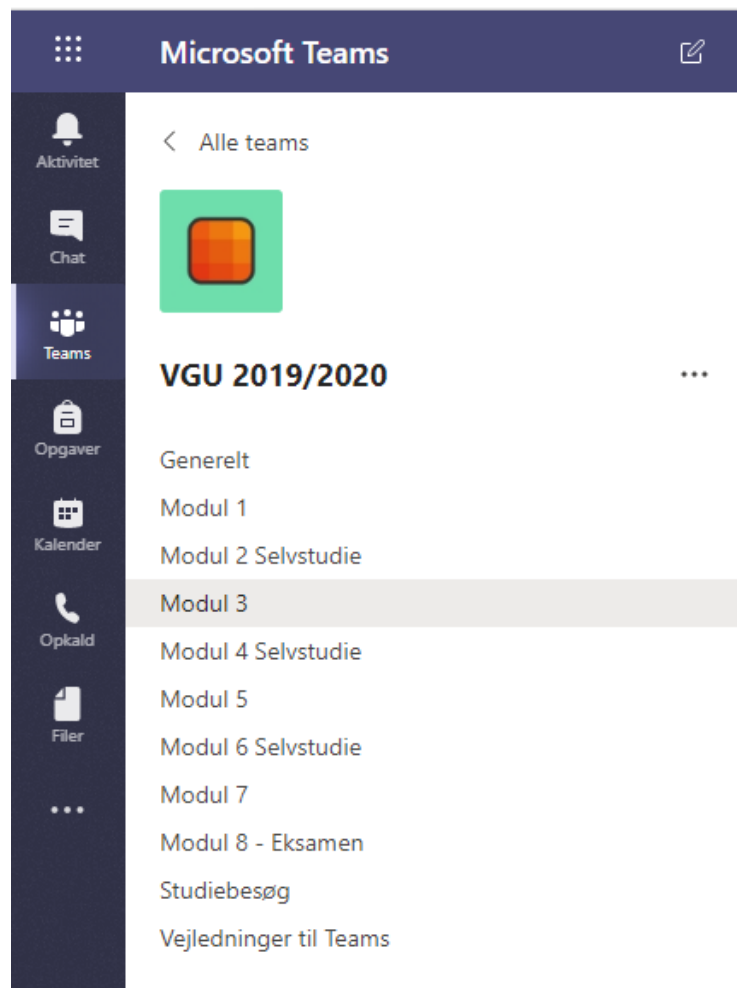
Microsoft Teams

Aktivitet
Chat
Teams
Opgaver
Kalender
Opkald
Filer
...

< Alle teams

VGU 2019/2020 ...

Generelt
Modul 1
Modul 2 Selvstudie
Modul 3
Modul 4 Selvstudie
Modul 5
Modul 6 Selvstudie
Modul 7
Modul 8 - Eksamen
Studiebesøg
Vejledninger til Teams